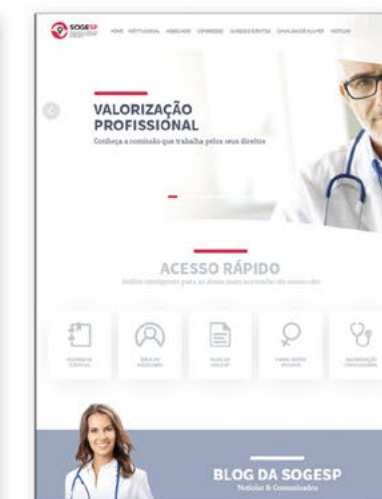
SOGESP

HOME INSTITUCIONAL ASSOCIADO CONGRESSO CURSOS E EVENTOS CANAL DA MULHER NOTÍCIAS

VALORIZAÇÃO PROFISSIONAL

Conheça a comissão que trabalha pelos seus direitos

ACESSO RÁPIDO

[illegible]

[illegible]

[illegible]

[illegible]

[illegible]

VALORIZAÇÃO PROFISSIONAL

BLOG DA SOGESP

Notícias & Comunicados